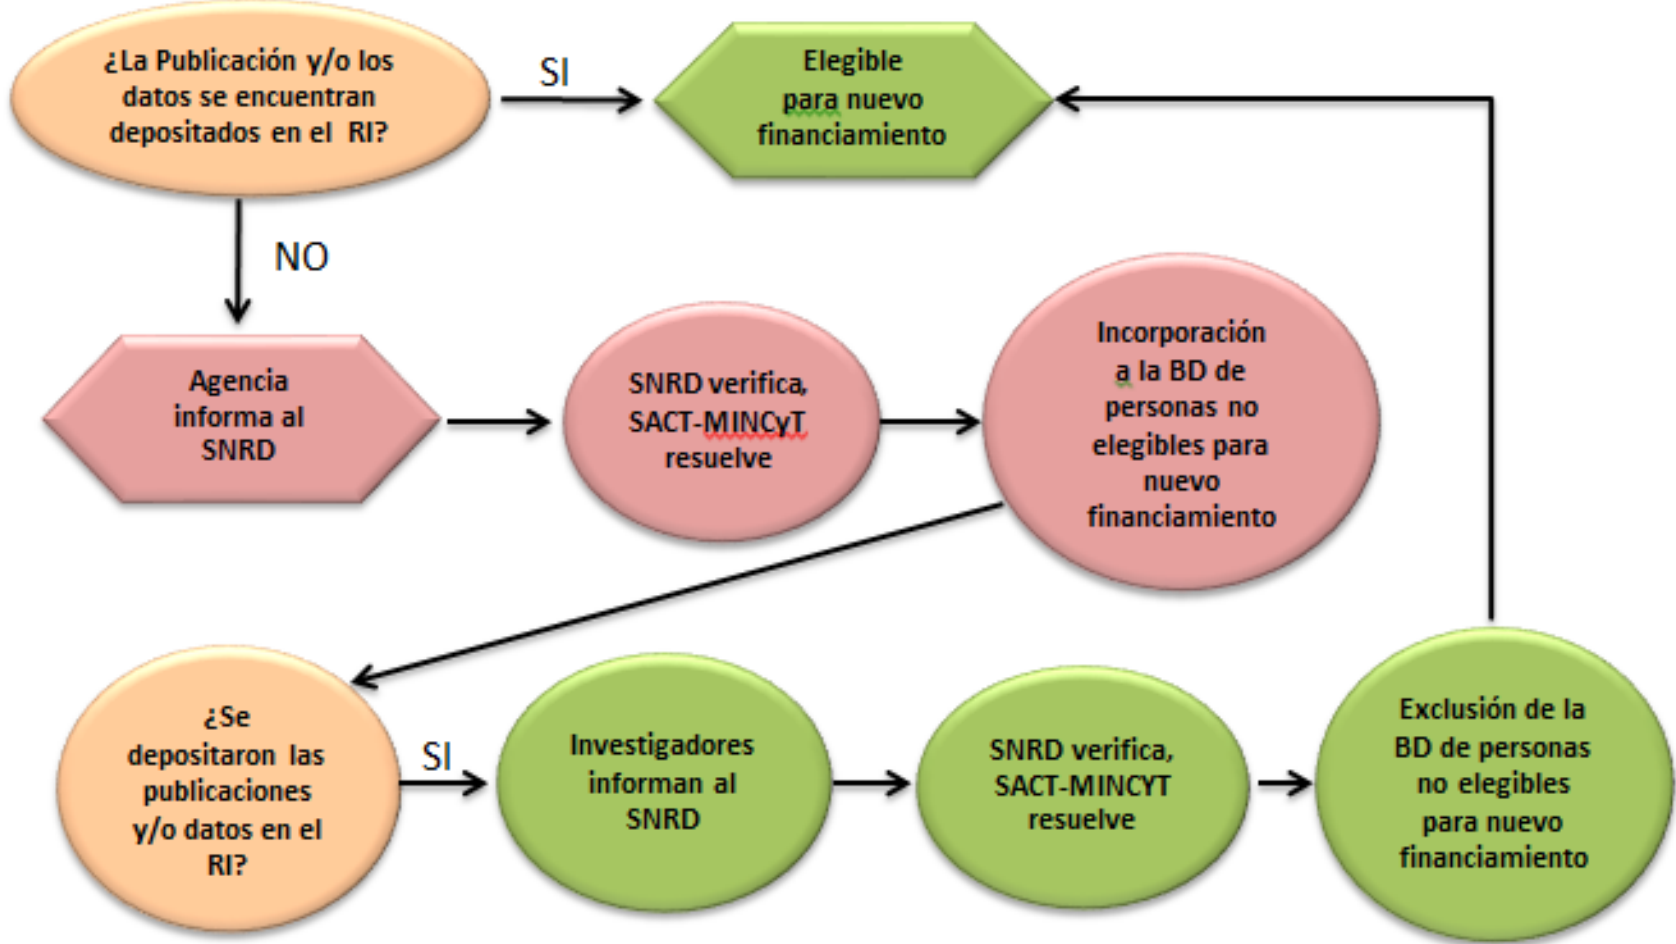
¿La Publicación y/o los datos se encuentran depositados en el RI?

SI

Elegible para nuevo financiamiento

NO

Agencia informa al SNRD

SNRD verifica, SACT-MINCyT resuelve

Incorporación a la BD de personas no elegibles para nuevo financiamiento

¿Se depositaron las publicaciones y/o datos en el RI?

SI

Investigadores informan al SNRD

SNRD verifica, SACT-MINCYT resuelve

Exclusión de la BD de personas no elegibles para nuevo financiamiento